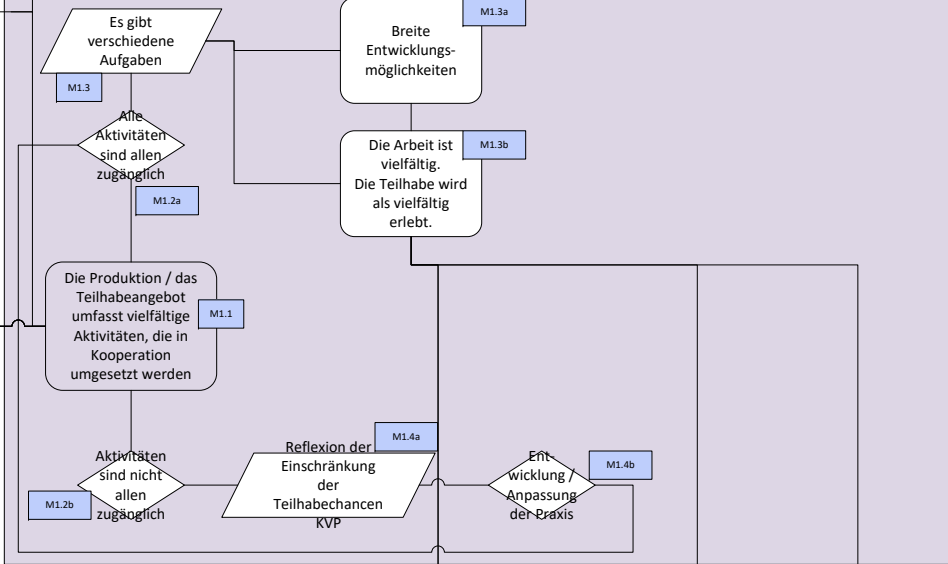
Es gibt verschiedene Aufgaben

M1.3

Breite Entwicklungsmöglichkeiten

M1.3a

Alle Aktivitäten sind allen zugänglich

Die Arbeit ist vielfältig. Die Teilhabe wird als vielfältig erlebt.

M1.3b

M1.2a

Die Produktion / das Teilhabeangebot umfasst vielfältige Aktivitäten, die in Kooperation umgesetzt werden

M1.1

Aktivitäten sind nicht allen zugänglich

M1.2b

Reflexion der Einschränkung der Teilhabechancen KVP

M1.4a

Entwicklung / Anpassung der Praxis

M1.4b